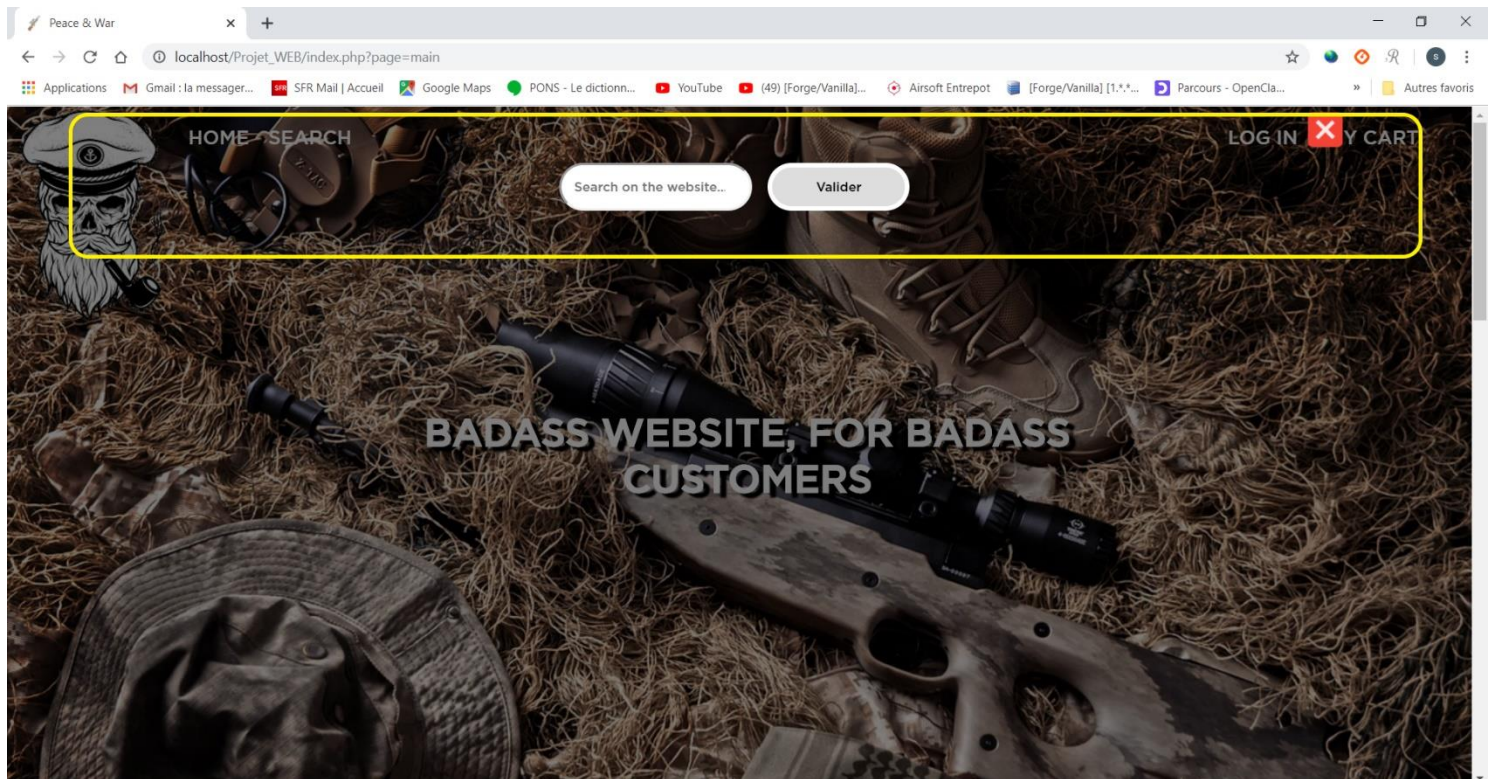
Peace & War

localhost/Projet_WEB/index.php?page=main

Applications Gmail : la messager... SFR Mail | Accueil Google Maps PONS - Le dictionn... YouTube (49) [Forge/Vanilla]... Airsoft Entrepot [Forge/Vanilla] [1.*.*... Parcours - OpenCla... » Autres favoris

HOME SEARCH

LOG IN ✕ Y CART

Search on the website..

Valider

BADASS WEBSITE, FOR BADASS CUSTOMERS